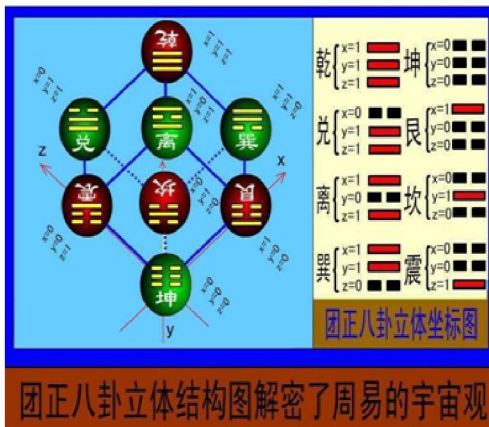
乾
兑
离
巽
震
坎
艮
坤
z
x
y

乾 x=1 y=1 z=1
坤 x=0 y=0 z=0
兑 x=0 y=1 z=1
艮 x=1 y=0 z=0
离 x=1 y=0 z=1
坎 x=0 y=1 z=0
巽 x=1 y=1 z=0
震 x=0 y=0 z=1

团正八卦立体坐标图

团正八卦立体结构图解密了周易的宇宙观